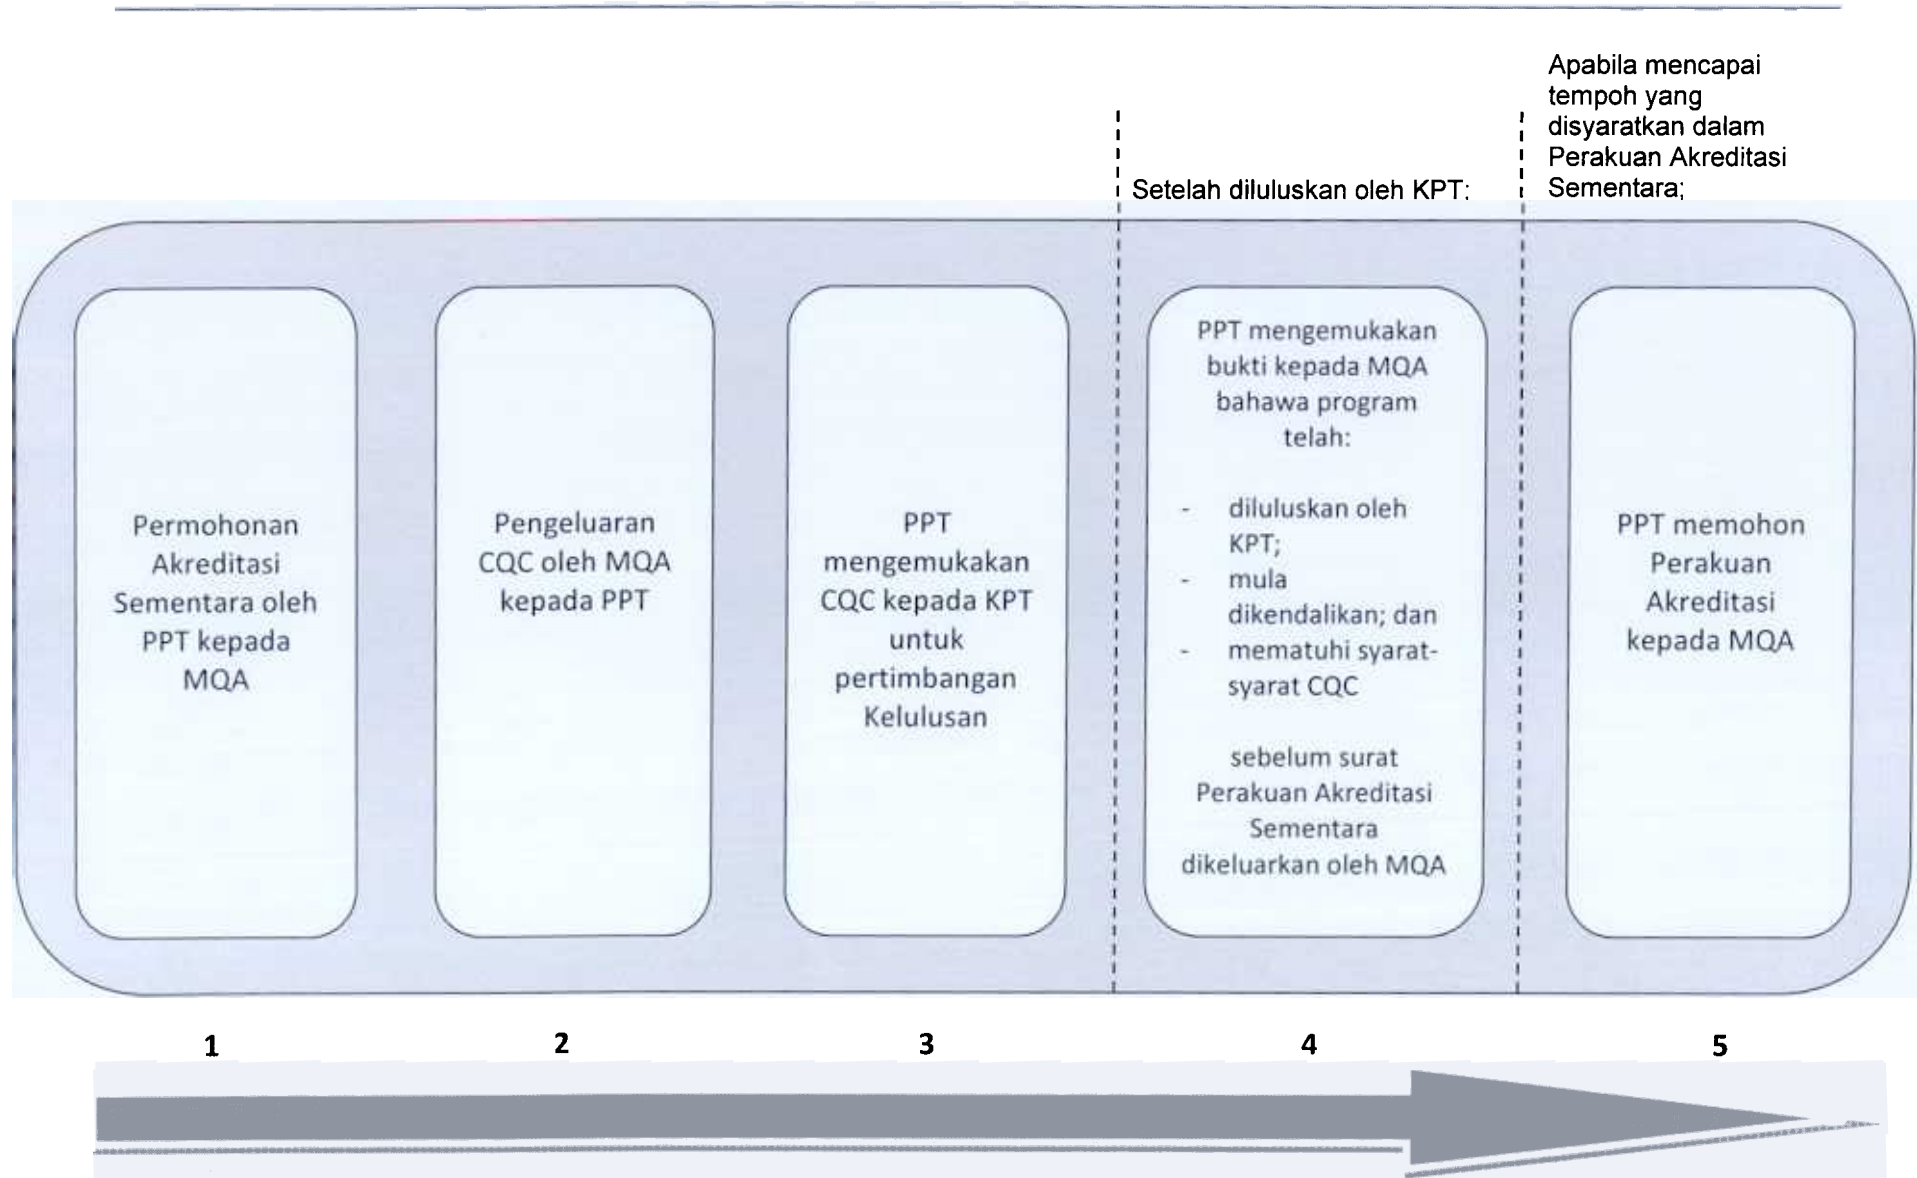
Apabila mencapai tempoh yang disyaratkan dalam Perakuan Akreditasi Sementara;

Setelah diluluskan oleh KPT:

Permohonan Akreditasi Sementara oleh PPT kepada MQA

Pengeluaran CQC oleh MQA kepada PPT

PPT mengemukakan CQC kepada KPT untuk pertimbangan Kelulusan

PPT mengemukakan bukti kepada MQA bahawa program telah:

- diluluskan oleh KPT;
- mula dikendalikan; dan
- mematuhi syarat-syarat CQC

sebelum surat Perakuan Akreditasi Sementara dikeluarkan oleh MQA

PPT memohon Perakuan Akreditasi kepada MQA

1

2

3

4

5